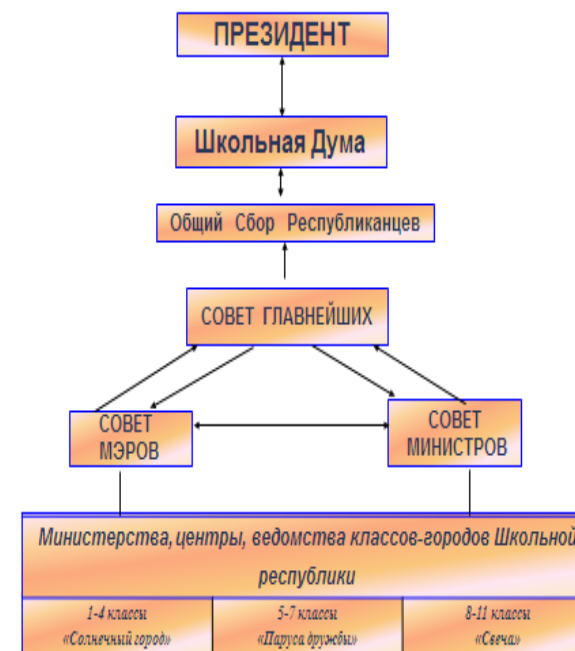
ПРЕЗИДЕНТ

Школьная Дума

Общий Сбор Республиканцев

СОВЕТ ГЛАВНЕЙШИХ

СОВЕТ МЭРОВ

СОВЕТ МИНИСТРОВ

Министерства, центры, ведомства классов-городов Школьной республики

| 1-4 классы «Солнечный город» | 5-7 классы «Паруса дружбы» | 8-11 классы «Свеча» |
|---|---|---|